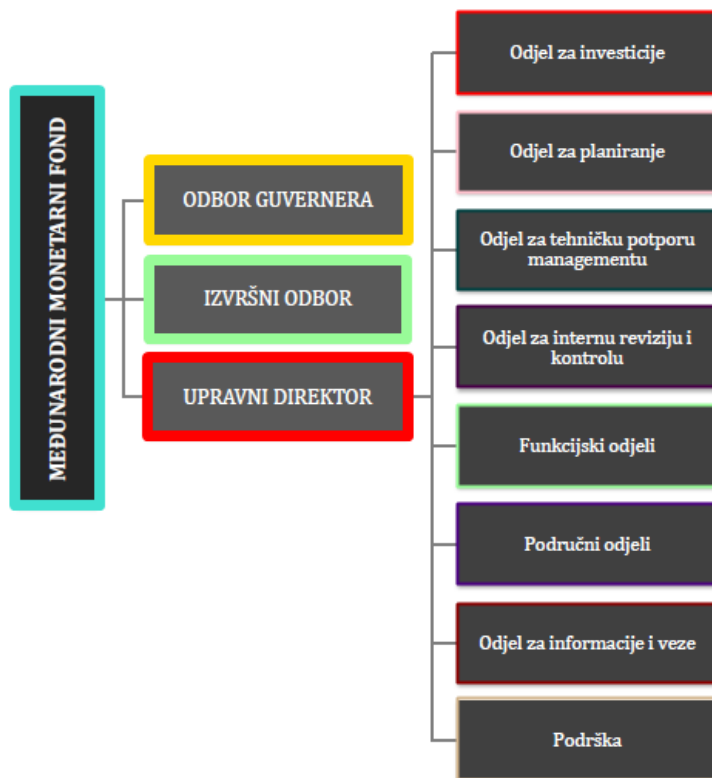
MEĐUNARODNI MONETARNI FOND

ODBOR GUVERNERA

IZVRŠNI ODBOR

UPRAVNI DIREKTOR

Odjel za investicije

Odjel za planiranje

Odjel za tehničku potporu managementu

Odjel za internu reviziju i kontrolu

Funkcijski odjeli

Područni odjeli

Odjel za informacije i veze

Podrška